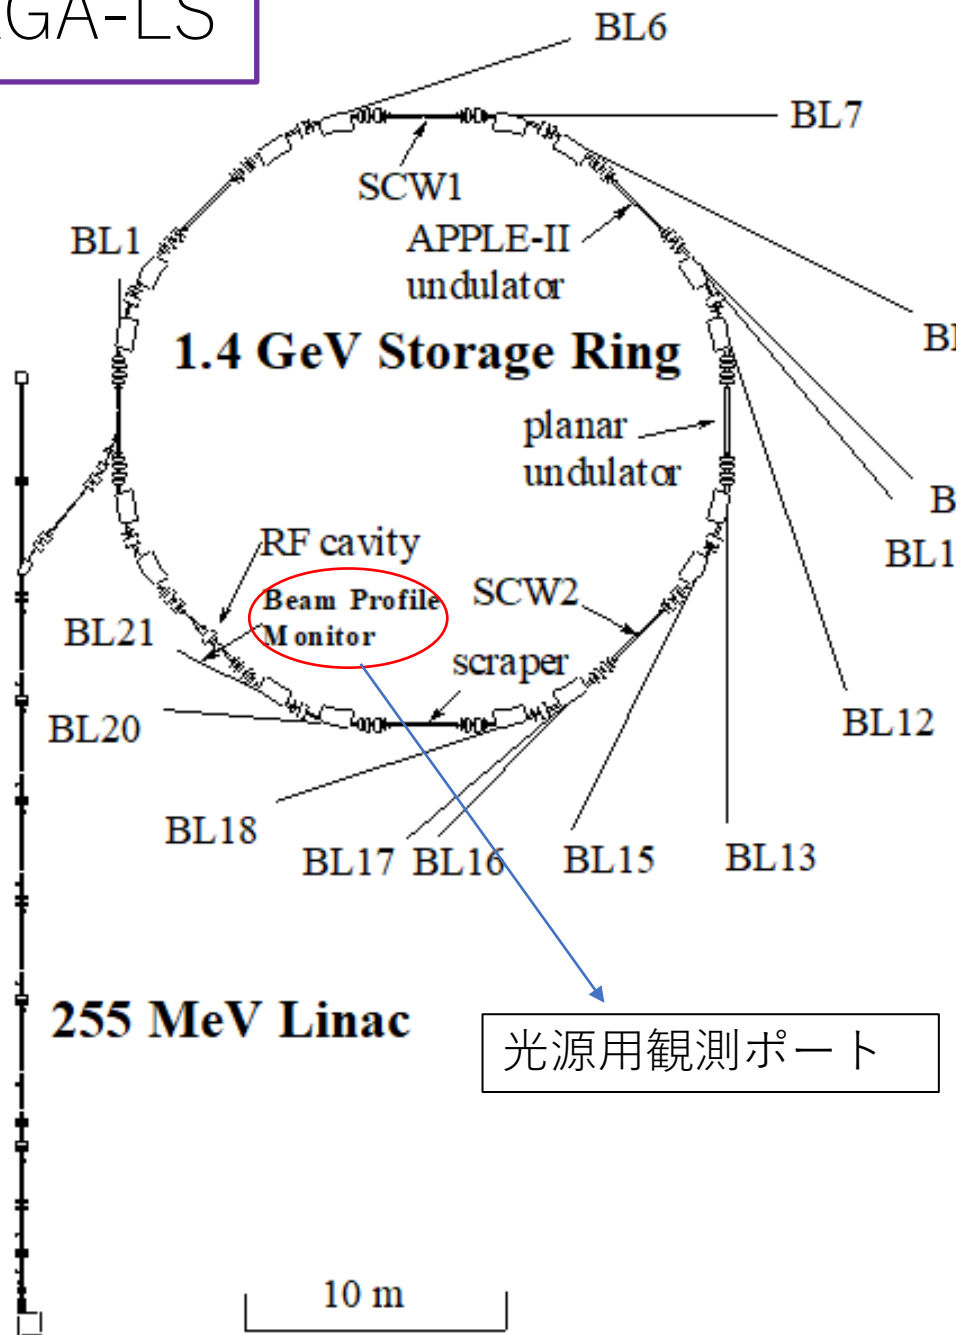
GA-LS

BL6

BL7

SCW1

APPLE-II undulator

BL1

1.4 GeV Storage Ring

Bl

planar undulator

B

BL1

RF cavity

Beam Profile Monitor

SCW2

BL21

scraper

BL20

BL12

BL18

BL17 BL16

BL15

BL13

255 MeV Linac

光源用観測ポート

10 m